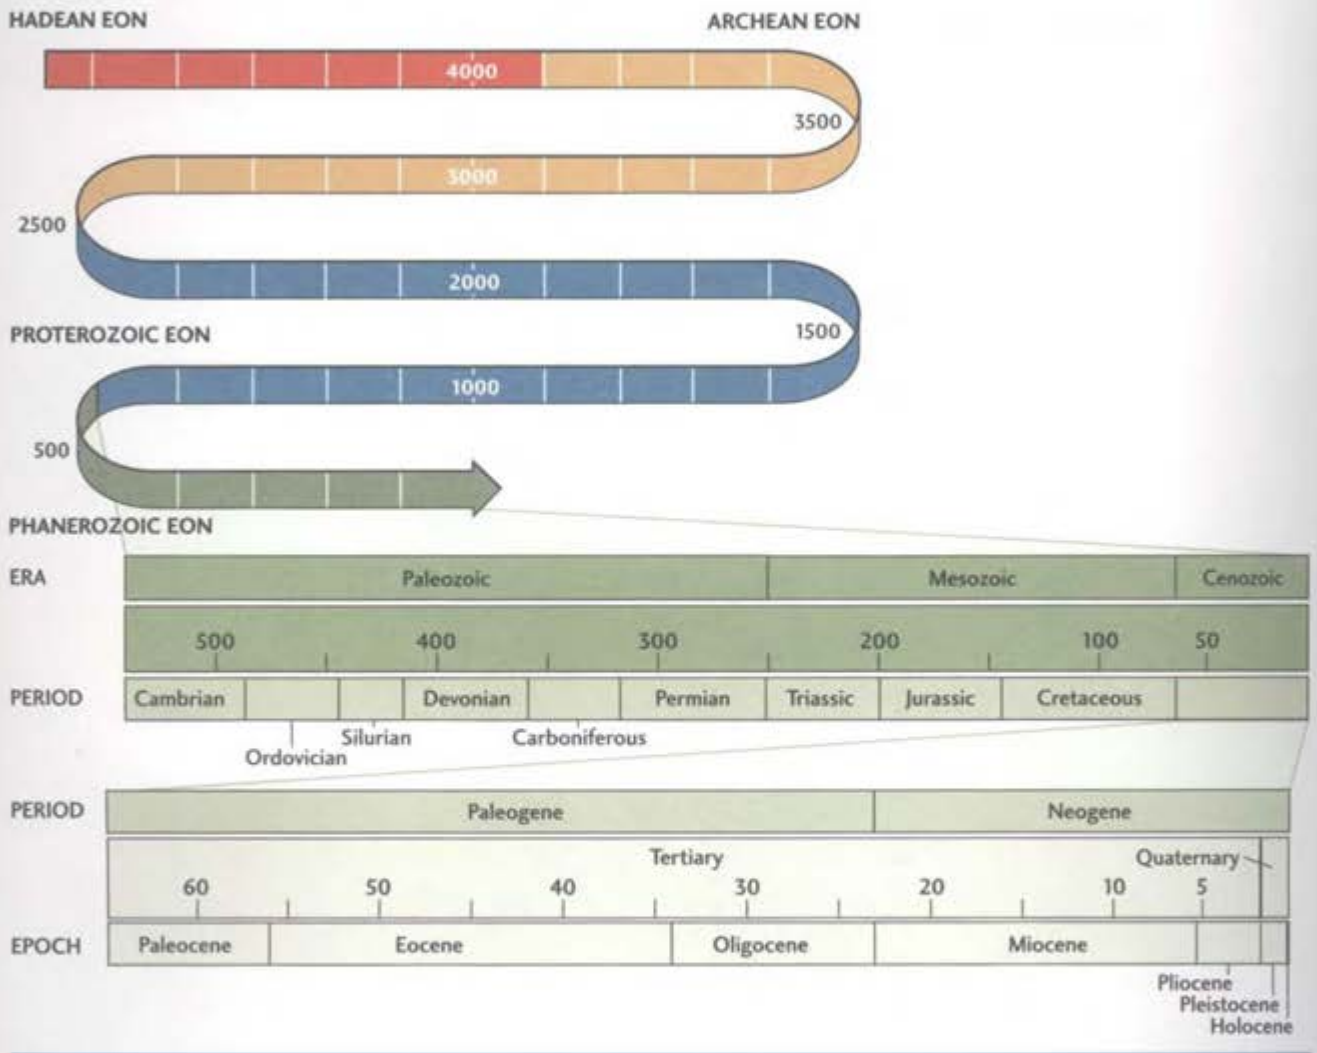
HADEAN EON

ARCHEAN EON

4000

3500

3000

2500

2000

1500

PROTEROZOIC EON

1000

500

PHANEROZOIC EON

| ERA | Paleozoic | Mesozoic | Cenozoic |
|---|---|---|---|

500 400 300 200 100 50

| PERIOD | Cambrian | | | Devonian | | Permian | Triassic | Jurassic | Cretaceous | |
|---|---|---|---|---|---|---|---|---|---|---|

Ordovician Silurian Carboniferous

| PERIOD | Paleogene | Neogene |
|---|---|---|

Tertiary Quaternary

60 50 40 30 20 10 5

| EPOCH | Paleocene | Eocene | Oligocene | Miocene | | | |
|---|---|---|---|---|---|---|---|

Pliocene
Pleistocene
Holocene